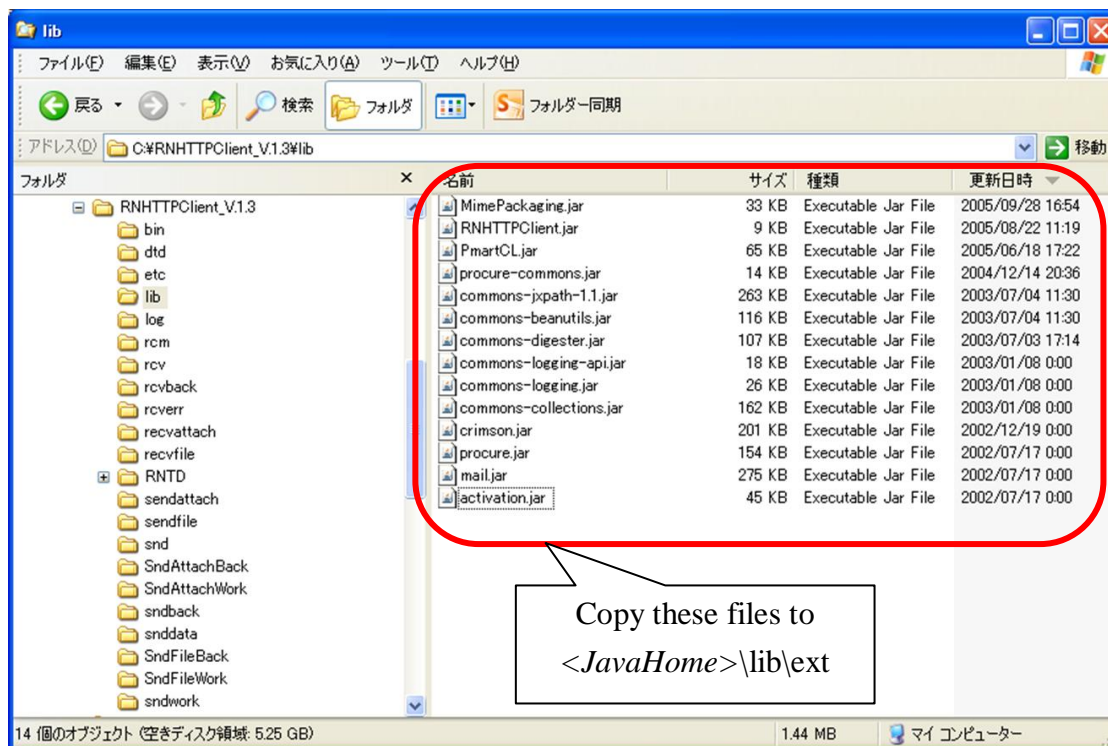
lib

ファイル(F) 編集(E) 表示(V) お気に入り(A) ツール(T) ヘルプ(H)

戻る 検索 フォルダ フォルダー同期

アドレス(D) C:¥RNHTTPClient_V.1.3¥lib 移動

フォルダ ×

RNHTTPClient_V.1.3
bin
dtd
etc
lib
log
rcm
rcv
rcvback
rcverr
recvattach
recvfile
RNTD
sendattach
sendfile
snd
SndAttachBack
SndAttachWork
sndback
snddata
SndFileBack
SndFileWork
sndwork

| 名前 | サイズ | 種類 | 更新日時 |
|---|---|---|---|
| MimePackaging.jar | 33 KB | Executable Jar File | 2005/09/28 16:54 |
| RNHTTPClient.jar | 9 KB | Executable Jar File | 2005/08/22 11:19 |
| PmartCL.jar | 65 KB | Executable Jar File | 2005/06/18 17:22 |
| procure-commons.jar | 14 KB | Executable Jar File | 2004/12/14 20:36 |
| commons-jxpath-1.1.jar | 263 KB | Executable Jar File | 2003/07/04 11:30 |
| commons-beanutils.jar | 116 KB | Executable Jar File | 2003/07/04 11:30 |
| commons-digester.jar | 107 KB | Executable Jar File | 2003/07/03 17:14 |
| commons-logging-api.jar | 18 KB | Executable Jar File | 2003/01/08 0:00 |
| commons-logging.jar | 26 KB | Executable Jar File | 2003/01/08 0:00 |
| commons-collections.jar | 162 KB | Executable Jar File | 2003/01/08 0:00 |
| crimson.jar | 201 KB | Executable Jar File | 2002/12/19 0:00 |
| procure.jar | 154 KB | Executable Jar File | 2002/07/17 0:00 |
| mail.jar | 275 KB | Executable Jar File | 2002/07/17 0:00 |
| activation.jar | 45 KB | Executable Jar File | 2002/07/17 0:00 |

Copy these files to <*JavaHome*>\lib\ext

14 個のオブジェクト (空きディスク領域: 5.25 GB) 1.44 MB マイ コンピューター